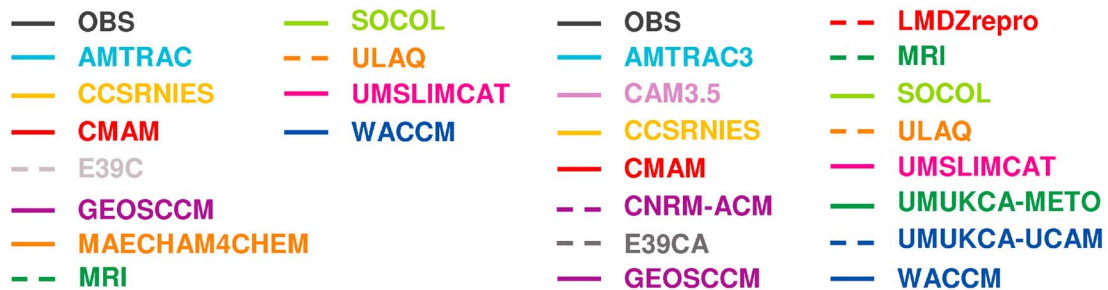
OBS
AMTRAC
CCSRNIES
CMAM
E39C
GEOSCCM
MAECHAM4CHEM
MRI

SOCOL
ULAQ
UMSLIMCAT
WACCM

OBS
AMTRAC3
CAM3.5
CCSRNIES
CMAM
CNRM-ACM
E39CA
GEOSCCM

LMDZrepro
MRI
SOCOL
ULAQ
UMSLIMCAT
UMUKCA-METO
UMUKCA-UCAM
WACCM